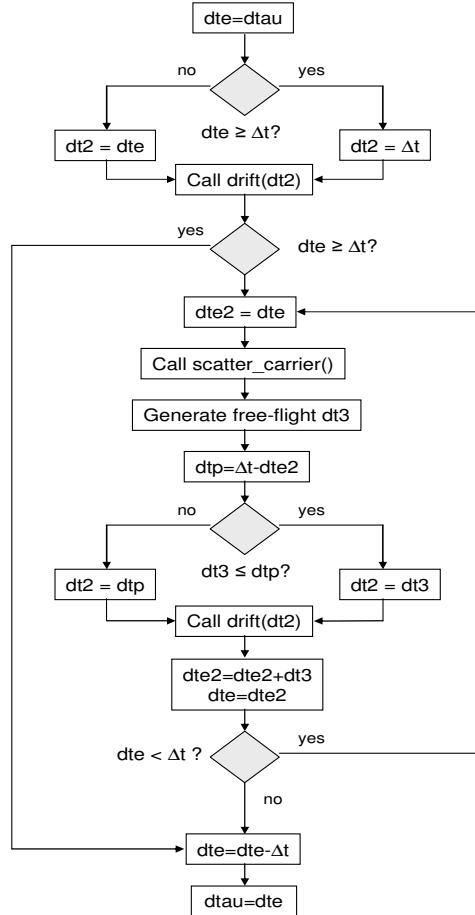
dte=dtau

no

yes

dte ≥ Δt?

dt2 = dte

dt2 = Δt

Call drift(dt2)

yes

dte ≥ Δt?

dte2 = dte

Call scatter_carrier()

Generate free-flight dt3

dtp=Δt-dte2

no

yes

dt3 ≤ dtp?

dt2 = dtp

dt2 = dt3

Call drift(dt2)

dte2=dte2+dt3
dte=dte2

yes

dte < Δt ?

no

dte=dte-Δt

dtau=dte